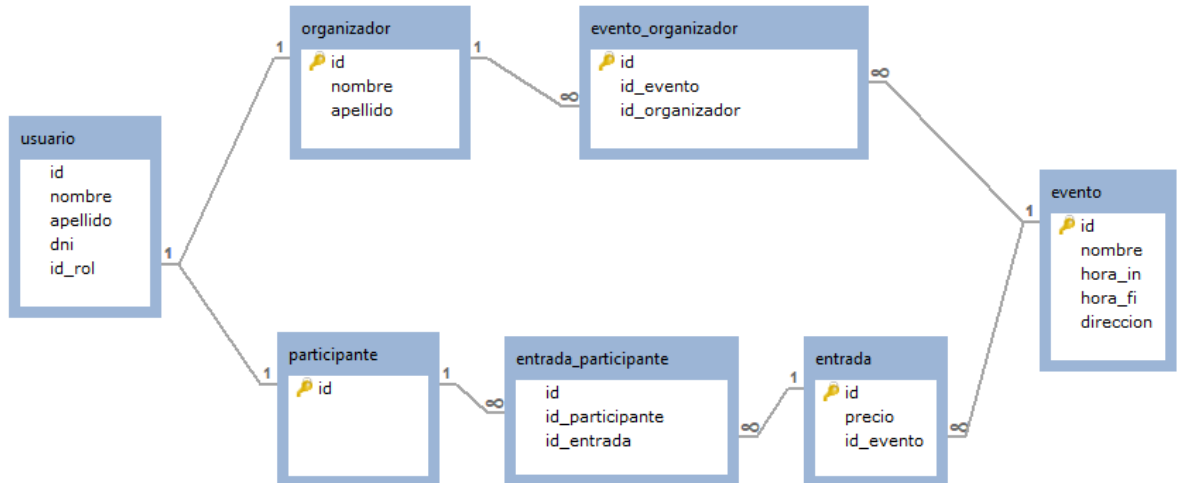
organizador
id
nombre
apellido

evento_organizador
id
id_evento
id_organizador

usuario
id
nombre
apellido
dni
id_rol

evento
id
nombre
hora_in
hora_fi
direccion

participante
id

entrada_participante
id
id_participante
id_entrada

entrada
id
precio
id_evento

1
1
$\infty$
$\infty$
1
1
1
1
$\infty$
$\infty$
1
$\infty$